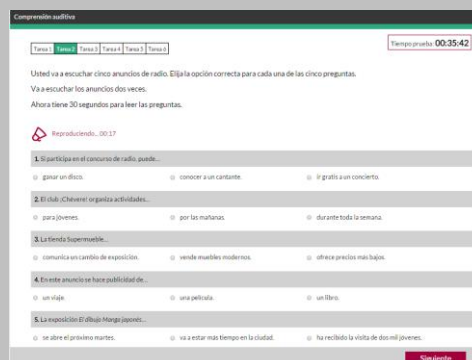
Comprensión auditiva

Tarea 1 | Tarea 2 | Tarea 3 | Tarea 4 | Tarea 5 | Tarea 6

Tiempo prueba: 00:35:42

Usted va a escuchar cinco anuncios de radio. Elija la opción correcta para cada una de las cinco preguntas.

Va a escuchar los anuncios dos veces.

Ahora tiene 30 segundos para leer las preguntas.

Reproduciendo... 00:17

1. Si participa en el concurso de radio, puede...

ganar un disco. | conocer a un cantante. | ir gratis a un concierto.

2. El club ¡Chévere! organiza actividades...

para jóvenes. | por las mañanas. | durante toda la semana.

3. La tienda Supermueble...

comunica un cambio de exposición. | vende muebles modernos. | ofrece precios más bajos.

4. En este anuncio se hace publicidad de...

un viaje. | una película. | un libro.

5. La exposición El dibujo Manga japonés...

se abre el próximo martes. | va a estar más tiempo en la ciudad. | ha recibido la visita de dos mil jóvenes.

Siguiente